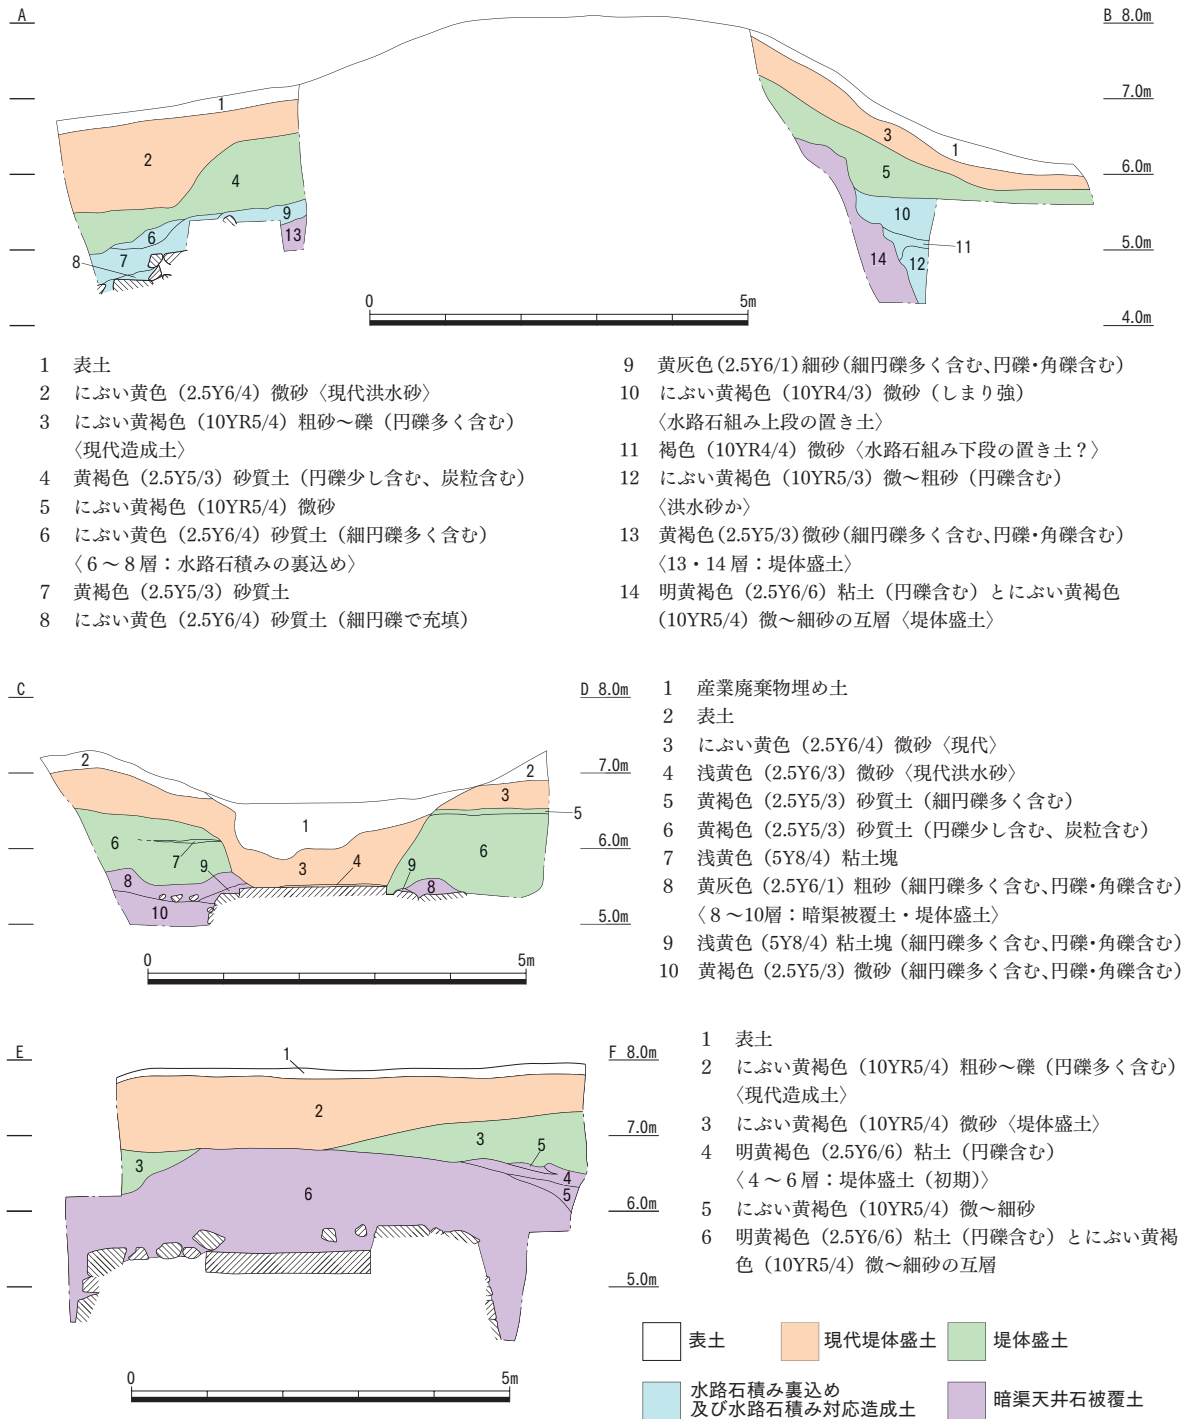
A

B 8.0m

7.0m

6.0m

5.0m

4.0m

1

2

4

9

6

7

8

13

3

1

5

10

11

14

12

0

5m

1 表土
2 にぶい黄色（2.5Y6/4）微砂〈現代洪水砂〉
3 にぶい黄褐色（10YR5/4）粗砂～礫（円礫多く含む）〈現代造成土〉
4 黄褐色（2.5Y5/3）砂質土（円礫少し含む、炭粒含む）
5 にぶい黄褐色（10YR5/4）微砂
6 にぶい黄色（2.5Y6/4）砂質土（細円礫多く含む）〈6～8層：水路石積みの裏込め〉
7 黄褐色（2.5Y5/3）砂質土
8 にぶい黄色（2.5Y6/4）砂質土（細円礫で充填）
9 黄灰色（2.5Y6/1）細砂（細円礫多く含む、円礫・角礫含む）
10 にぶい黄褐色（10YR4/3）微砂（しまり強）〈水路石組み上段の置き土〉
11 褐色（10YR4/4）微砂〈水路石組み下段の置き土？〉
12 にぶい黄褐色（10YR5/3）微～粗砂（円礫含む）〈洪水砂か〉
13 黄褐色（2.5Y5/3）微砂（細円礫多く含む、円礫・角礫含む）〈13・14層：堤体盛土〉
14 明黄褐色（2.5Y6/6）粘土（円礫含む）とにぶい黄褐色（10YR5/4）微～細砂の互層〈堤体盛土〉

C

D 8.0m

7.0m

6.0m

5.0m

2

2

3

5

1

6

7

9

3

4

9

6

8

8

10

0

5m

1 産業廃棄物埋め土
2 表土
3 にぶい黄色（2.5Y6/4）微砂〈現代〉
4 浅黄色（2.5Y6/3）微砂〈現代洪水砂〉
5 黄褐色（2.5Y5/3）砂質土（細円礫多く含む）
6 黄褐色（2.5Y5/3）砂質土（円礫少し含む、炭粒含む）
7 浅黄色（5Y8/4）粘土塊
8 黄灰色（2.5Y6/1）粗砂（細円礫多く含む、円礫・角礫含む）〈8～10層：暗渠被覆土・堤体盛土〉
9 浅黄色（5Y8/4）粘土塊（細円礫多く含む、円礫・角礫含む）
10 黄褐色（2.5Y5/3）微砂（細円礫多く含む、円礫・角礫含む）

E

F 8.0m

7.0m

6.0m

5.0m

1

2

3

3

5

4

5

6

0

5m

1 表土
2 にぶい黄褐色（10YR5/4）粗砂～礫（円礫多く含む）〈現代造成土〉
3 にぶい黄褐色（10YR5/4）微砂〈堤体盛土〉
4 明黄褐色（2.5Y6/6）粘土（円礫含む）〈4～6層：堤体盛土（初期）〉
5 にぶい黄褐色（10YR5/4）微～細砂
6 明黄褐色（2.5Y6/6）粘土（円礫含む）とにぶい黄褐色（10YR5/4）微～細砂の互層

表土
現代堤体盛土
堤体盛土
水路石積み裏込め及び水路石積み対応造成土
暗渠天井石被覆土